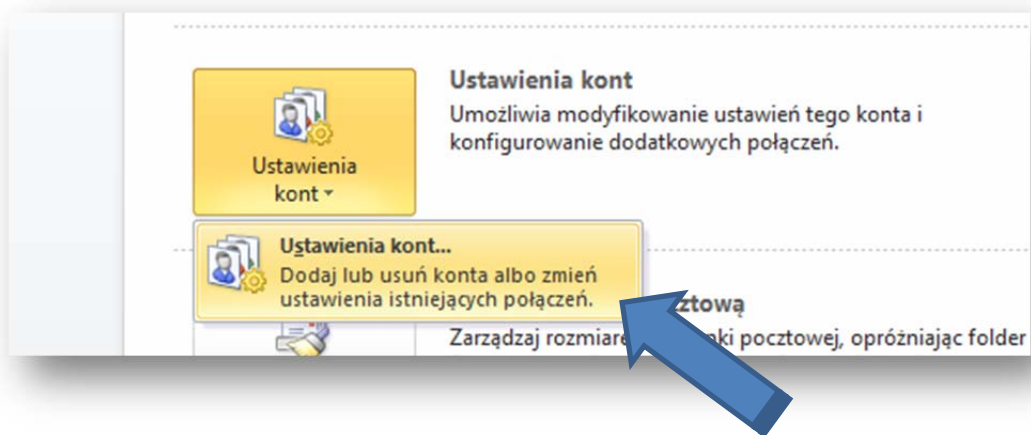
Ustawienia kont

Umożliwia modyfikowanie ustawień tego konta i konfigurowanie dodatkowych połączeń.

Ustawienia kont

Ustawienia kont...

Dodaj lub usuń konta albo zmień ustawienia istniejących połączeń.

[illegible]ztową

Zarządzaj rozmiare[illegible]ki pocztowej, opróżniając folder